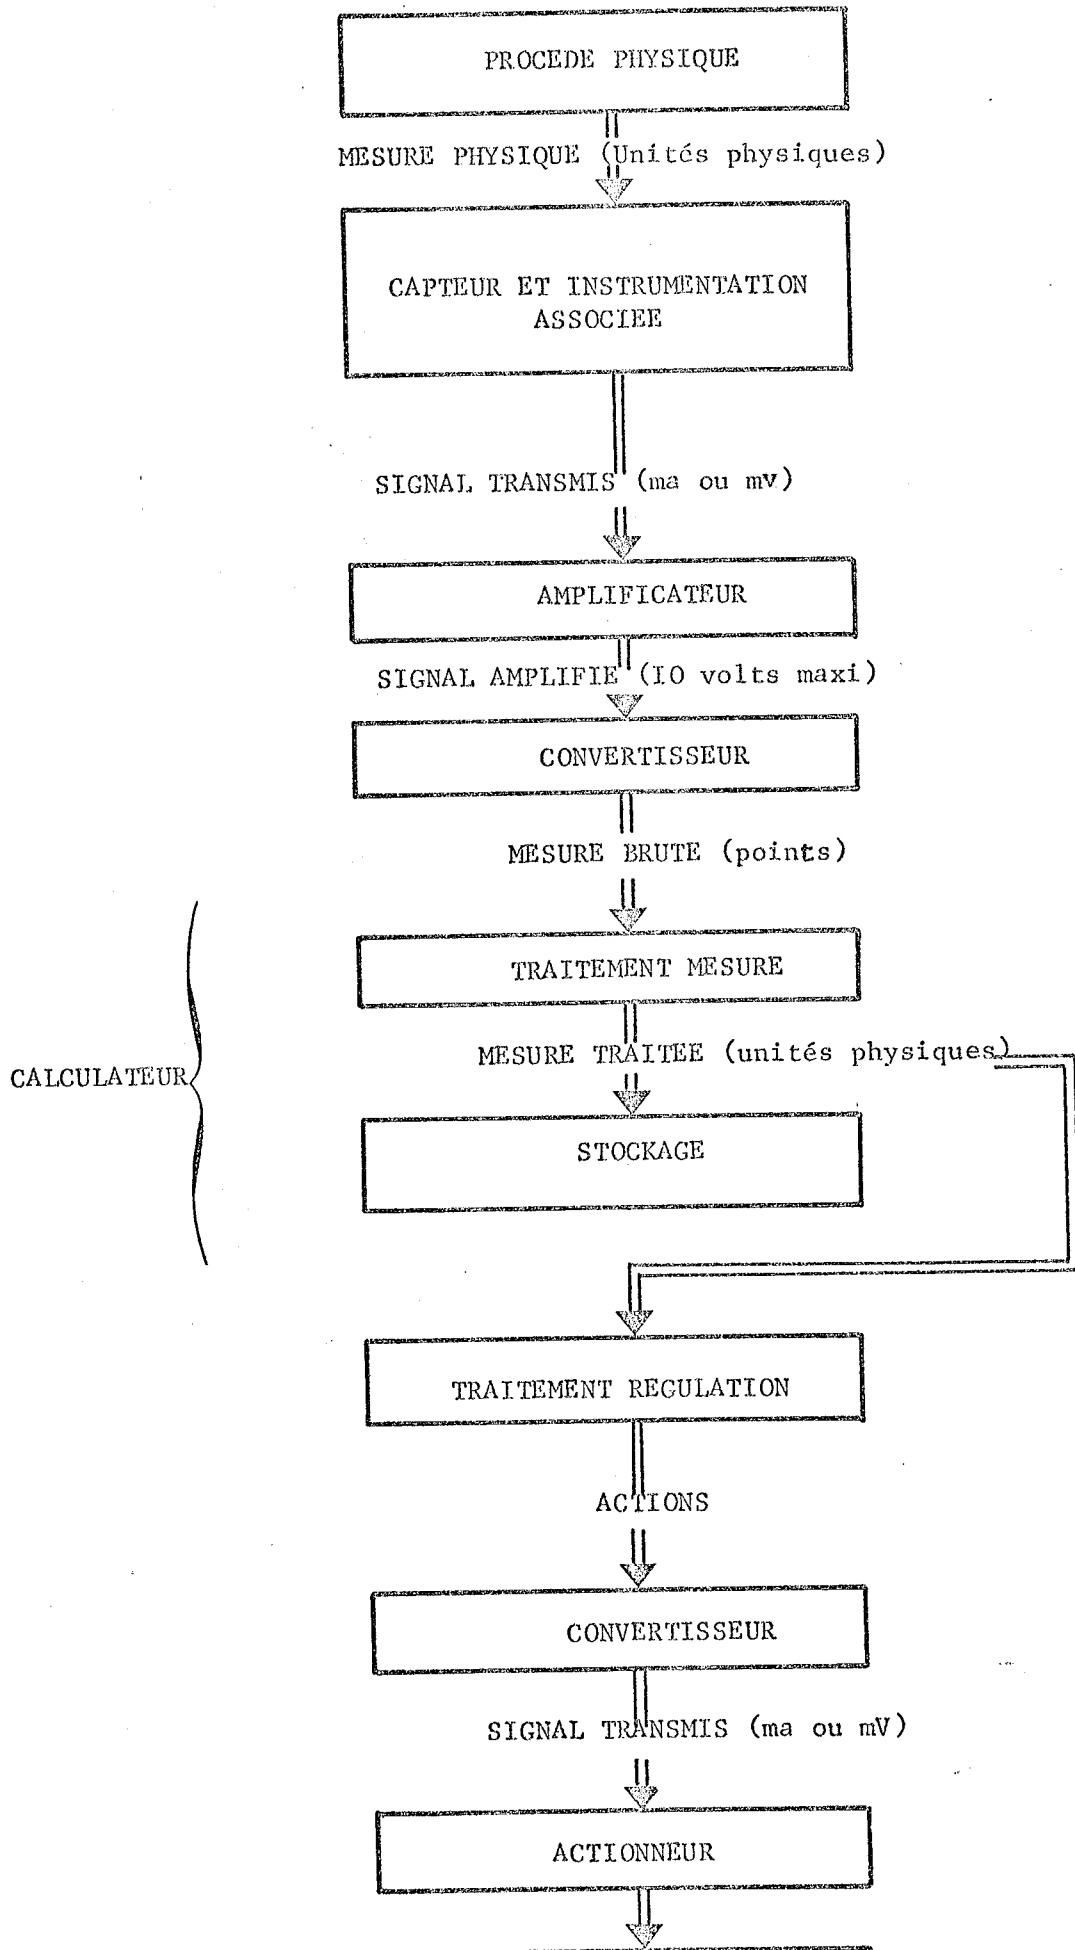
PROCEDE PHYSIQUE

MESURE PHYSIQUE (Unités physiques)

CAPTEUR ET INSTRUMENTATION ASSOCIEE

SIGNAL TRANSMIS (ma ou mV)

AMPLIFICATEUR

SIGNAL AMPLIFIE (IO volts maxi)

CONVERTISSEUR

MESURE BRUTE (points)

CALCULATEUR

TRAITEMENT MESURE

MESURE TRAITEE (unités physiques)

STOCKAGE

TRAITEMENT REGULATION

ACTIONS

CONVERTISSEUR

SIGNAL TRANSMIS (ma ou mV)

ACTIONNEUR